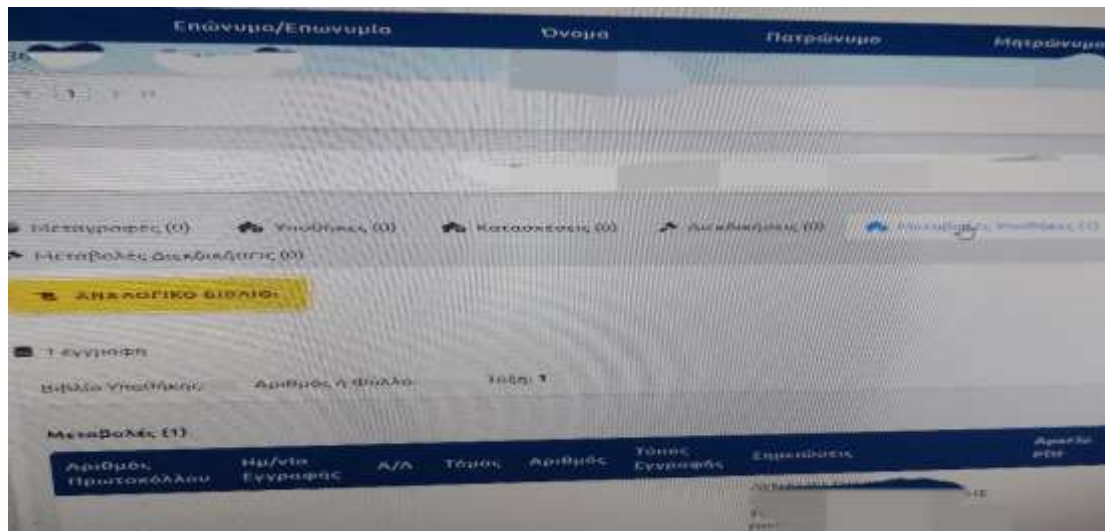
Επώνυμο/Επωνυμία Όνομα Πατρώνυμο Μητρώνυμο

Μεταγραφές (0) Υποθήκες (0) Κατασχέσεις (0) Διεκδικήσεις (0) Μεταβολές Υποθήκες (1)

Μεταβολές Διεκδικήσεις (0)

ΑΝΑΛΟΓΙΚΟ ΒΙΒΛΙΟ:

1 εγγραφή

Βιβλίο Υποθήκης: Αριθμός ή Φύλλο: Τάξη: 1

Μεταβολές (1)

| Αριθμός Πρωτοκόλλου | Ημ/νία Εγγραφής | Α/Α | Τόμος | Αριθμός | Τύπος Εγγραφής | Σημειώσεις | Αρχείο PDF |
|---|---|---|---|---|---|---|---|
| | | | | | | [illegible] | |